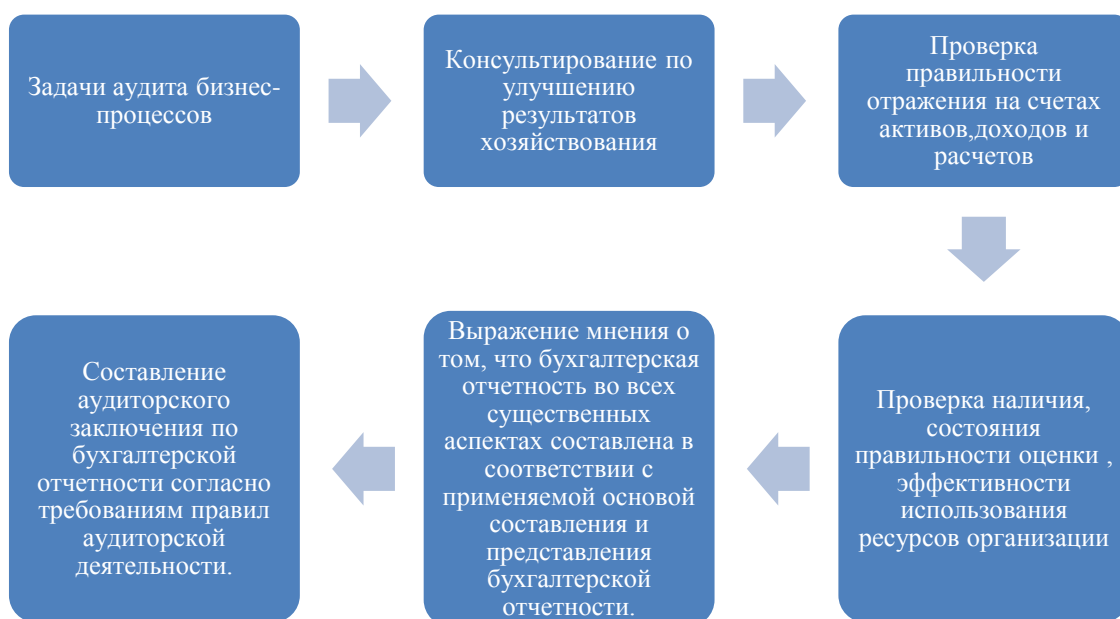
Задачи аудита бизнес-процессов

Консультирование по улучшению результатов хозяйствования

Проверка правильности отражения на счетах активов,доходов и расчетов

Проверка наличия, состояния правильности оценки , эффективности использования ресурсов организации

Выражение мнения о том, что бухгалтерская отчетность во всех существенных аспектах составлена в соответствии с применяемой основой составления и представления бухгалтерской отчетности.

Составление аудиторского заключения по бухгалтерской отчетности согласно требованиям правил аудиторской деятельности.